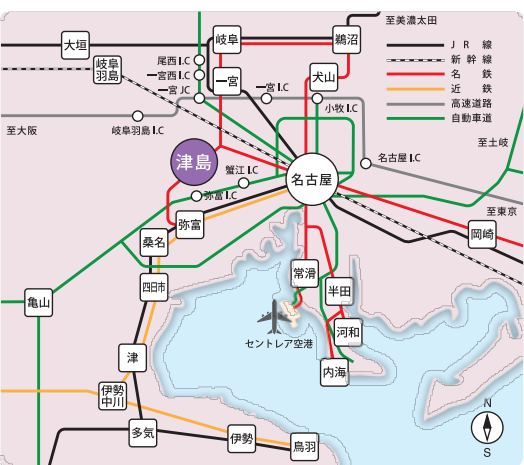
至美濃太田
大垣
岐阜
鵜沼
岐阜羽島
尾西I.C
一宮西I.C
一宮JC
一宮
一宮I.C
犬山
小牧I.C
至大阪
岐阜羽島I.C
津島
蟹江I.C
弥富I.C
名古屋
名古屋I.C
至土岐
弥富
至東京
桑名
岡崎
四日市
常滑
半田
亀山
河和
セントレア空港
津
内海
伊勢中川
多気
伊勢
鳥羽
J R 線
新幹線
名鉄
近鉄
高速道路
自動車道
N
S